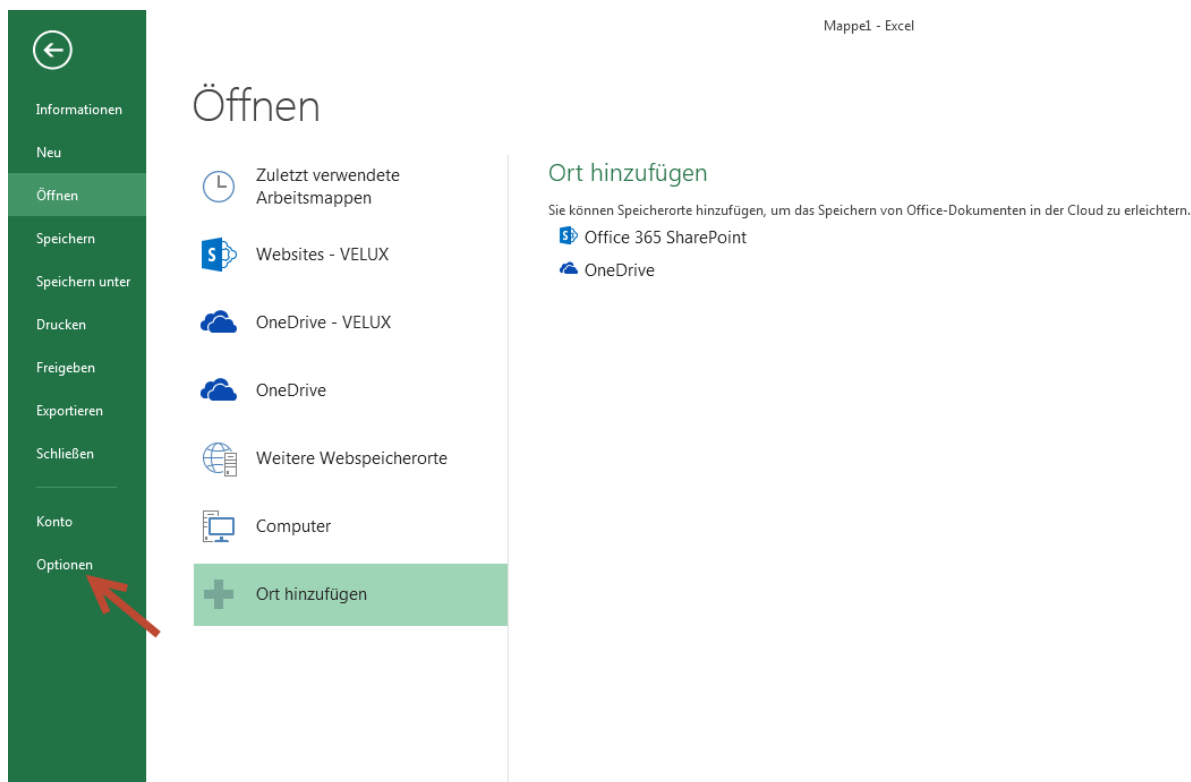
Mappe1 - Excel

Informationen
Neu
Öffnen
Speichern
Speichern unter
Drucken
Freigeben
Exportieren
Schließen
Konto
Optionen

Öffnen

Zuletzt verwendete Arbeitsmappen
Websites - VELUX
OneDrive - VELUX
OneDrive
Weitere Webspeicherorte
Computer
Ort hinzufügen

Ort hinzufügen

Sie können Speicherorte hinzufügen, um das Speichern von Office-Dokumenten in der Cloud zu erleichtern.

Office 365 SharePoint
OneDrive